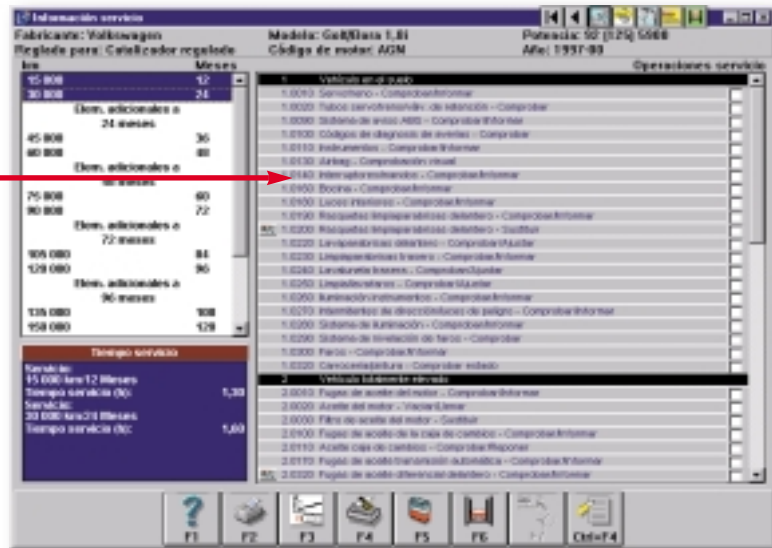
Información servicio

Fabricante: Volkswagen
Reglado para: Catalizador regulado
Modelo: Golf/Bora 1,6l
Código de motor: AGN
Potencia: 92 (125) 5800
Año: 1997-00

km | Meses
15 000 | 12
30 000 | 24
Elem. adicionales a 24 meses
45 000 | 36
60 000 | 48
Elem. adicionales a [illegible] meses
75 000 | 60
90 000 | 72
Elem. adicionales a 72 meses
105 000 | 84
120 000 | 96
Elem. adicionales a 96 meses
135 000 | 108
150 000 | 120

Tiempo servicio
Servicio:
15 000 km/12 Meses
Tiempo servicio (h): 1,30
Servicio:
30 000 km/24 Meses
Tiempo servicio (h): 1,60

Operaciones servicio
1 Vehículo en el suelo
1.0010 Servofreno - Comprobar/Informar
1.0020 Tubos servofreno/dir. de retención - Comprobar
1.0090 Sistema de aviso ABS - Comprobar/Informar
1.0100 Códigos de diagnosis de averías - Comprobar
1.0110 Instrumentos - Comprobar/Informar
1.0130 Airbag - Comprobación visual
1.0140 Interruptores/mandos - Comprobar/Informar
1.0150 Bocina - Comprobar/Informar
1.0160 Luces interiores - Comprobar/Informar
1.0190 Rasquetas limpiaparabrisas delantero - Comprobar/Informar
1.0200 Rasquetas limpiaparabrisas delantero - Sustituir
1.0220 Limpiaparabrisas delantero - Comprobar/Ajustar
1.0230 Limpiaparabrisas trasero - Comprobar/Informar
1.0240 Lavaluneta trasero - Comprobar/Ajustar
1.0250 Limpialavafaros - Comprobar/Ajustar
1.0260 Iluminación instrumentos - Comprobar/Informar
1.0270 Intermitentes de dirección/luces de peligro - Comprobar/Informar
1.0280 Sistema de iluminación - Comprobar/Informar
1.0290 Sistema de nivelación de faros - Comprobar
1.0300 Faros - Comprobar/Informar
1.0320 Carrocería/pintura - Comprobar estado
2 Vehículo totalmente elevado
2.0010 Fugas de aceite del motor - Comprobar/Informar
2.0020 Aceite del motor - Vaciar/Llenar
2.0030 Filtro de aceite del motor - Sustituir
2.0100 Fugas de aceite de la caja de cambios - Comprobar/Informar
2.0110 Aceite caja de cambios - Comprobar/Reponer
2.0170 Fugas de aceite transmisión automática - Comprobar/Informar
2.0220 Fugas de aceite diferencial delantero - Comprobar/Informar

F1 F2 F3 F4 F5 F6 Ctrl+F4